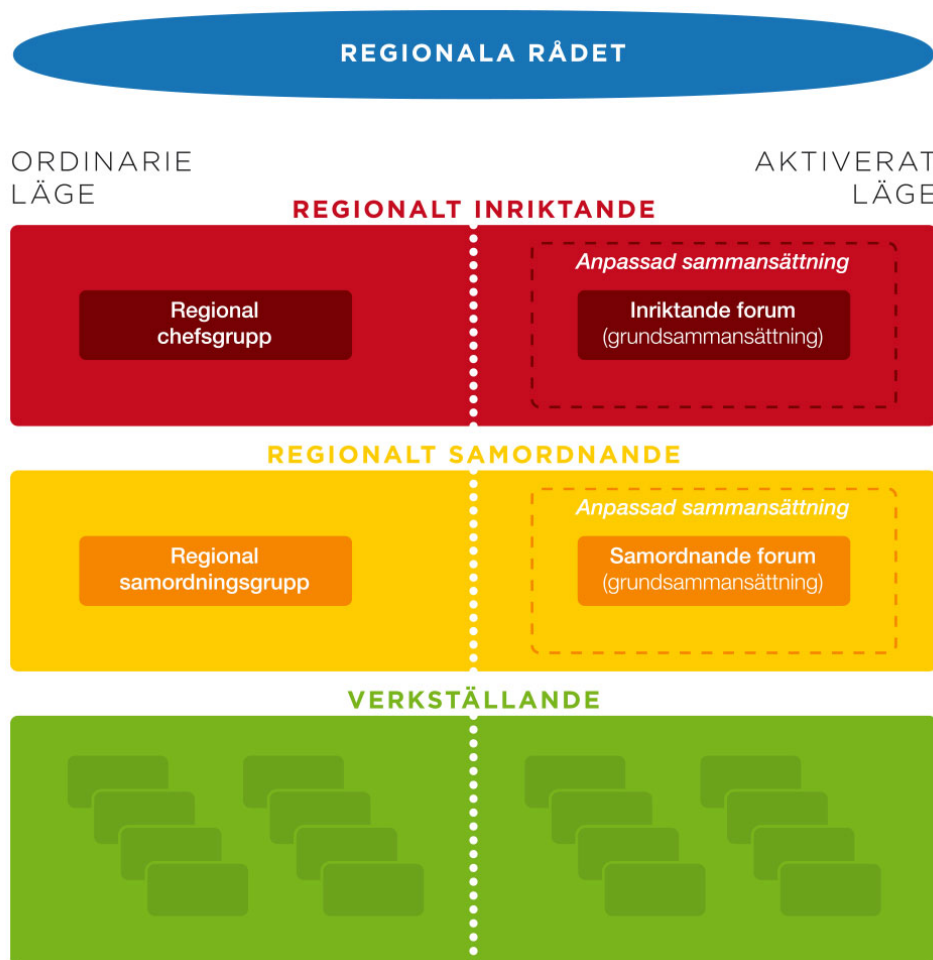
REGIONALA RÅDET

ORDINARIE LÄGE

AKTIVERAT LÄGE

REGIONALT INRIKTANDE

Regional chefsgrupp

Anpassad sammansättning

Inriktande forum (grundsammansättning)

REGIONALT SAMORDNANDE

Regional samordningsgrupp

Anpassad sammansättning

Samordnande forum (grundsammansättning)

VERKSTÄLLANDE